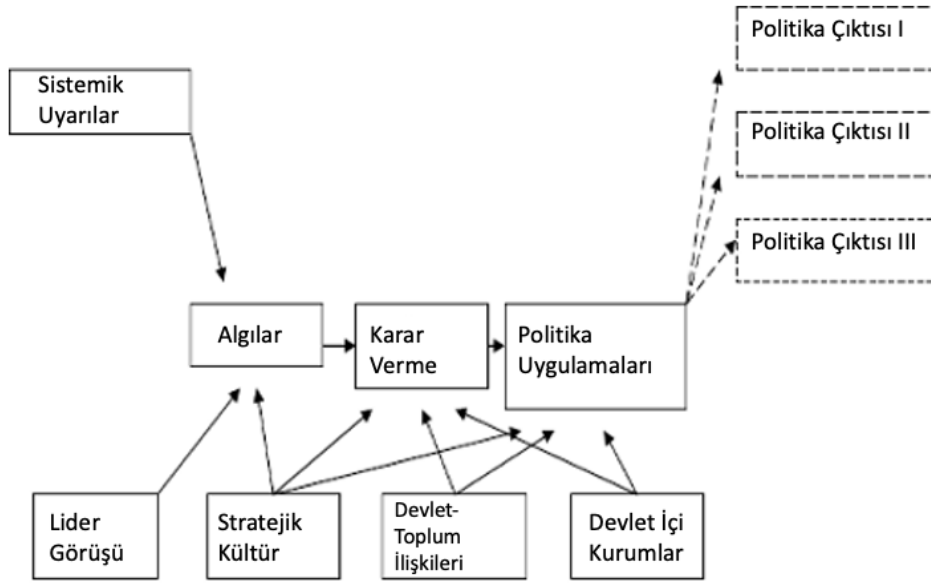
Politika Çıktısı I

Sistemik Uyarılar

Politika Çıktısı II

Politika Çıktısı III

Algılar

Karar Verme

Politika Uygulamaları

Lider Görüşü

Stratejik Kültür

Devlet-Toplum İlişkileri

Devlet İçi Kurumlar